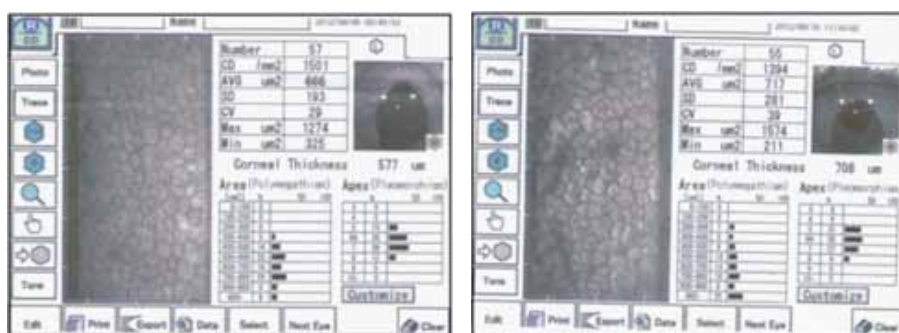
R
OD
ID
Name
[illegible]

Photo
Trace
Tone

| Number | 57 |
|---|---|
| CD /mm2 | 1501 |
| AVG um2 | 666 |
| SD | 193 |
| CV | 29 |
| Max um2 | 1274 |
| Min um2 | 325 |

Corneal Thickness 577 um

Area (Polymegathism)
Apex (Pleomorphism)
Customize

Edit
Print
Export
Data
Select
Next Eye
Clear

R
OD
ID
Name
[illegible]

Photo
Trace
Tone

| Number | 55 |
|---|---|
| CD /mm2 | 1394 |
| AVG um2 | 717 |
| SD | 281 |
| CV | 39 |
| Max um2 | 1574 |
| Min um2 | 211 |

Corneal Thickness 708 um

Area (Polymegathism)
Apex (Pleomorphism)
Customize

Edit
Print
Export
Data
Select
Next Eye
Clear